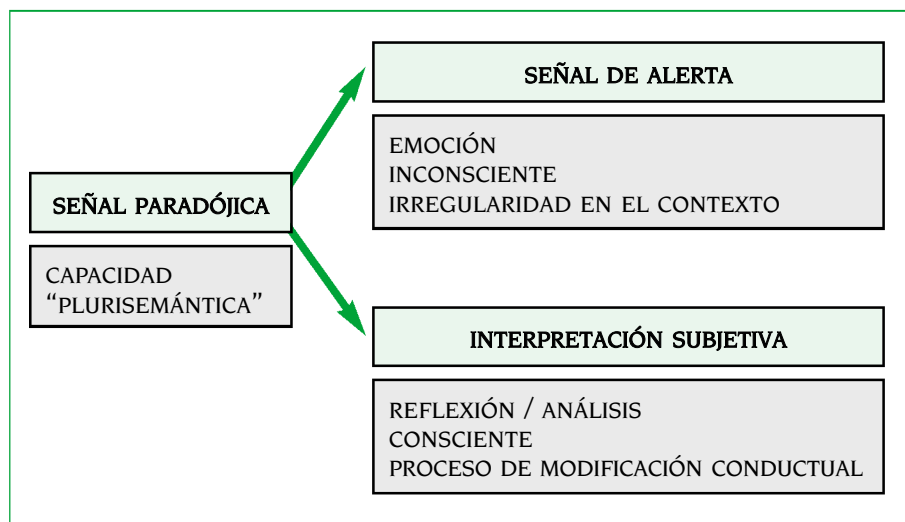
SEÑAL PARADÓJICA

CAPACIDAD “PLURISEMÁNTICA”

SEÑAL DE ALERTA

EMOCIÓN
INCONSCIENTE
IRREGULARIDAD EN EL CONTEXTO

INTERPRETACIÓN SUBJETIVA

REFLEXIÓN / ANÁLISIS
CONSCIENTE
PROCESO DE MODIFICACIÓN CONDUCTUAL